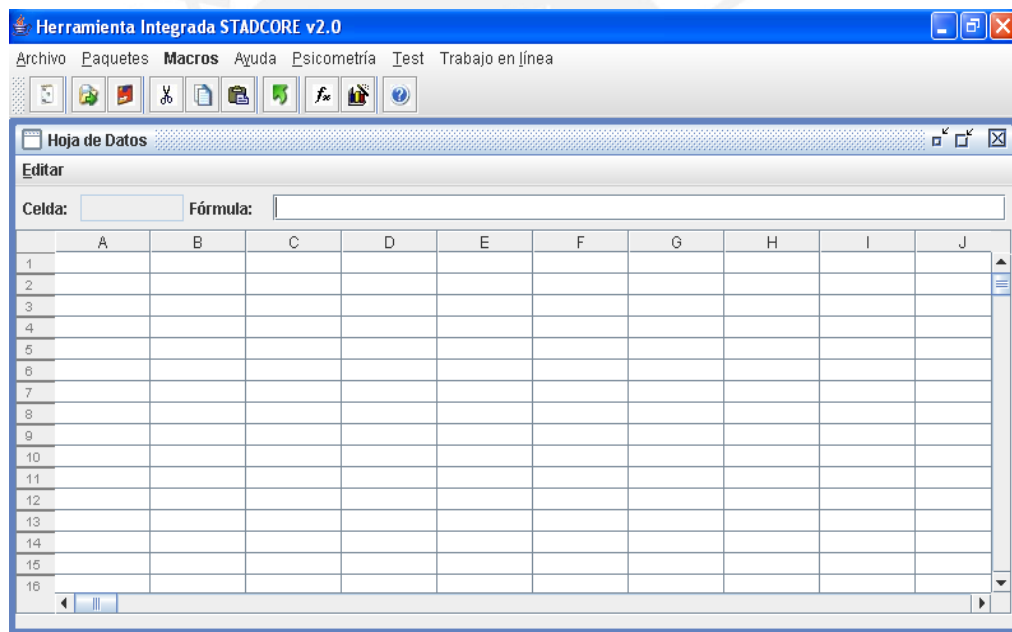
Herramienta Integrada STADCORE v2.0

Archivo Paquetes Macros Ayuda Psicometría Test Trabajo en línea

Hoja de Datos

Editar

Celda: Fórmula:

| | A | B | C | D | E | F | G | H | I | J |
|---|---|---|---|---|---|---|---|---|---|---|
| 1 | | | | | | | | | | |
| 2 | | | | | | | | | | |
| 3 | | | | | | | | | | |
| 4 | | | | | | | | | | |
| 5 | | | | | | | | | | |
| 6 | | | | | | | | | | |
| 7 | | | | | | | | | | |
| 8 | | | | | | | | | | |
| 9 | | | | | | | | | | |
| 10 | | | | | | | | | | |
| 11 | | | | | | | | | | |
| 12 | | | | | | | | | | |
| 13 | | | | | | | | | | |
| 14 | | | | | | | | | | |
| 15 | | | | | | | | | | |
| 16 | | | | | | | | | | |